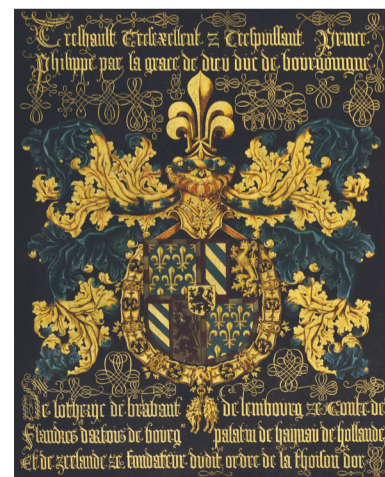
Trefhault Trefexcellent z Trefpuissant Prince Philippe par la grace de dieu duc de bourgoingne

de lothrcyc de brabant de lembourg z Conte de flandres dartois de bourg palatin de haynau de hollande et de zelande z fondateur dudit ordre de la thoison dor